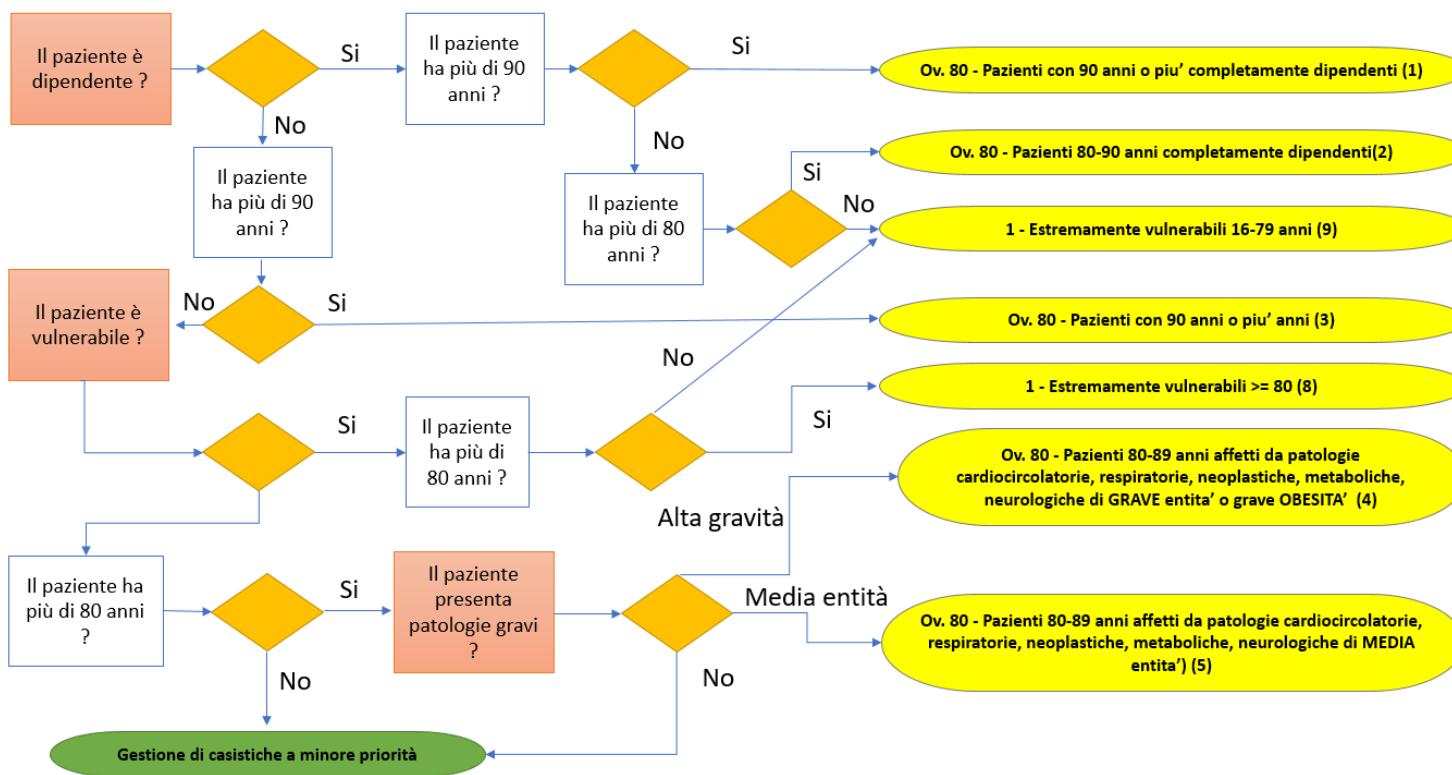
Il paziente è dipendente ?

Si

Il paziente ha più di 90 anni ?

Si

Ov. 80 - Pazienti con 90 anni o piu' completamente dipendenti (1)

No

No

Il paziente ha più di 90 anni ?

Ov. 80 - Pazienti 80-90 anni completamente dipendenti(2)

Si

Il paziente ha più di 80 anni ?

No

1 - Estremamente vulnerabili 16-79 anni (9)

Il paziente è vulnerabile ?

No

Si

Ov. 80 - Pazienti con 90 anni o piu' anni (3)

No

1 - Estremamente vulnerabili >= 80 (8)

Si

Il paziente ha più di 80 anni ?

Si

Ov. 80 - Pazienti 80-89 anni affetti da patologie cardiocircolatorie, respiratorie, neoplastiche, metaboliche, neurologiche di GRAVE entita' o grave OBESITA' (4)

Alta gravità

Il paziente ha più di 80 anni ?

Si

Il paziente presenta patologie gravi ?

Media entità

Ov. 80 - Pazienti 80-89 anni affetti da patologie cardiocircolatorie, respiratorie, neoplastiche, metaboliche, neurologiche di MEDIA entita') (5)

No

No

Gestione di casistiche a minore priorità